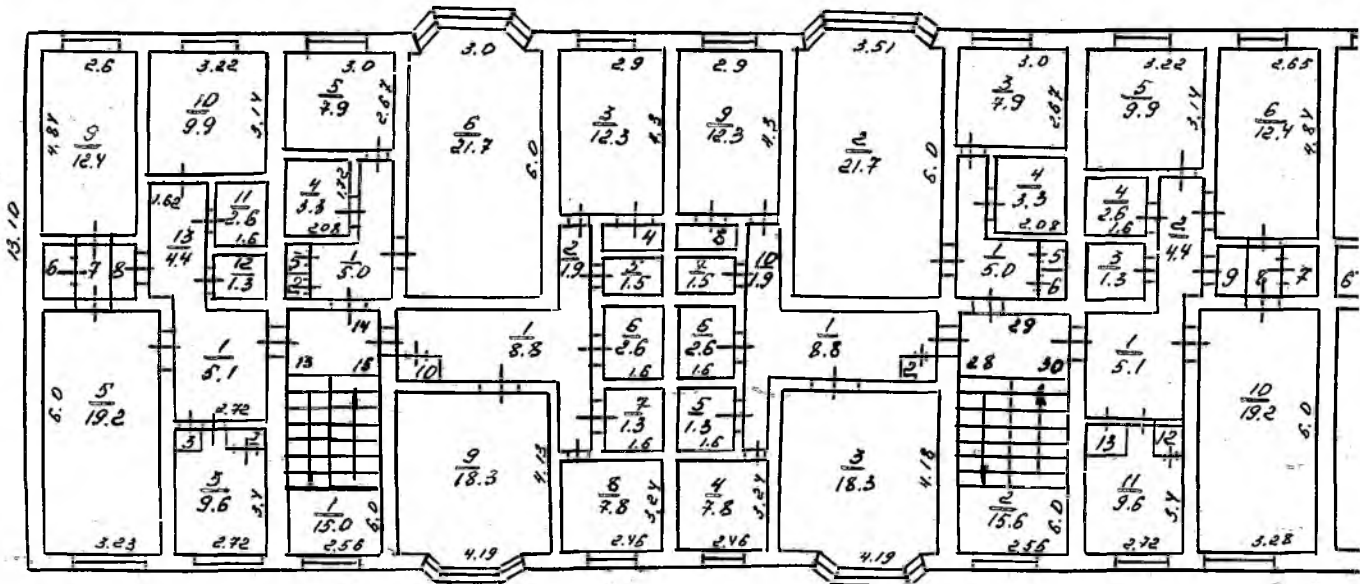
13.10
2.6
4.84
$\frac{9}{12.4}$
3.22
$\frac{10}{9.9}$
3.14
3.0
$\frac{5}{7.9}$
2.67
3.0
$\frac{6}{21.7}$
6.0
2.9
$\frac{3}{12.3}$
4.3
2.9
$\frac{9}{12.3}$
4.3
3.51
$\frac{2}{21.7}$
6.0
3.0
$\frac{3}{7.9}$
2.67
3.22
$\frac{5}{9.9}$
3.14
2.65
$\frac{6}{12.4}$
4.84
1.62
$\frac{11}{2.6}$
1.6
$\frac{13}{4.4}$
$\frac{12}{1.3}$
$\frac{4}{3.3}$
1.72
2.08
5
6
$\frac{1}{5.0}$
6
7
8
$\frac{2}{1.9}$
4
$\frac{3}{1.5}$
8
$\frac{9}{1.5}$
$\frac{10}{1.9}$
$\frac{4}{3.3}$
2.08
$\frac{1}{5.0}$
5
6
$\frac{4}{2.6}$
1.6
$\frac{2}{4.4}$
$\frac{3}{1.3}$
9
8
7
6
6.0
$\frac{5}{19.2}$
$\frac{1}{5.1}$
2.72
3
2
$\frac{5}{9.6}$
5.4
14
13
15
10
$\frac{1}{8.8}$
$\frac{6}{2.6}$
1.6
$\frac{6}{2.6}$
1.6
$\frac{1}{8.8}$
12
29
28
30
$\frac{1}{5.1}$
$\frac{10}{19.2}$
6.0
$\frac{1}{15.0}$
6.0
$\frac{9}{18.3}$
4.19
$\frac{7}{1.3}$
1.6
$\frac{5}{1.3}$
1.6
$\frac{3}{18.3}$
4.19
$\frac{2}{15.6}$
6.0
13
12
$\frac{11}{9.6}$
5.4
$\frac{8}{7.8}$
3.24
$\frac{4}{7.8}$
3.24
3.23
2.72
2.56
4.19
2.46
2.46
4.19
2.56
2.72
3.28